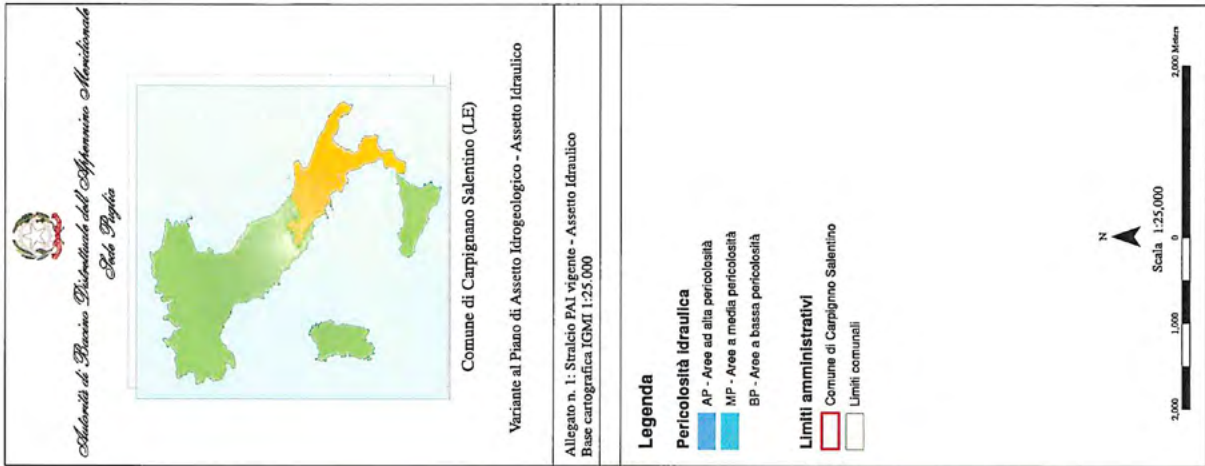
Autorità di Bacino Distrettuale dell'Appennino Meridionale
Sede Puglia

Comune di Carpignano Salentino (LE)

Variante al Piano di Assetto Idrogeologico - Assetto Idraulico

Allegato n. 1: Stralcio PAI vigente - Assetto Idraulico
Base cartografica IGMI 1:25.000

Legenda

Pericolosità idraulica
AP - Aree ad alta pericolosità
MP - Aree a media pericolosità
BP - Aree a bassa pericolosità

Limiti amministrativi
Comune di Carpignano Salentino
Limiti comunali

N

Scala 1:25,000

2,000 1,000 0 2,000 Meters